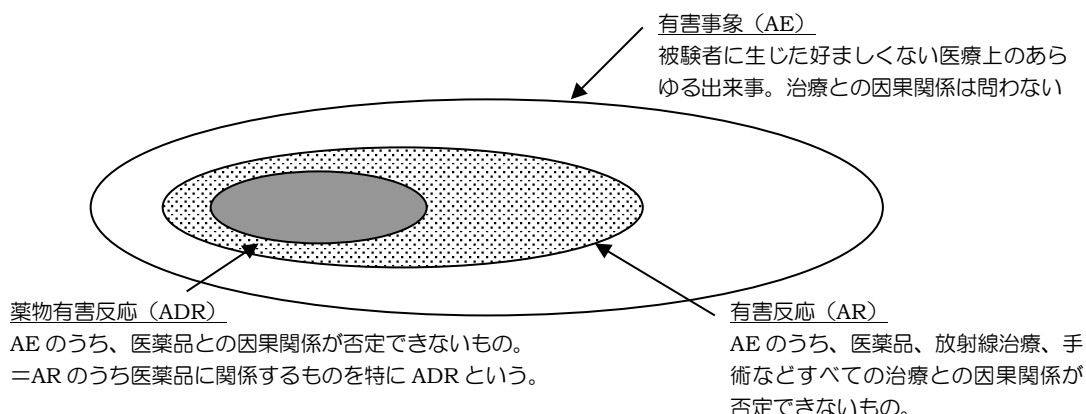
有害事象（AE）
被験者に生じた好ましくない医療上のあらゆる出来事。治療との因果関係は問わない

薬物有害反応（ADR）
AE のうち、医薬品との因果関係が否定できないもの。
=AR のうち医薬品に関係するものを特に ADR という。

有害反応（AR）
AE のうち、医薬品、放射線治療、手術などすべての治療との因果関係が否定できないもの。